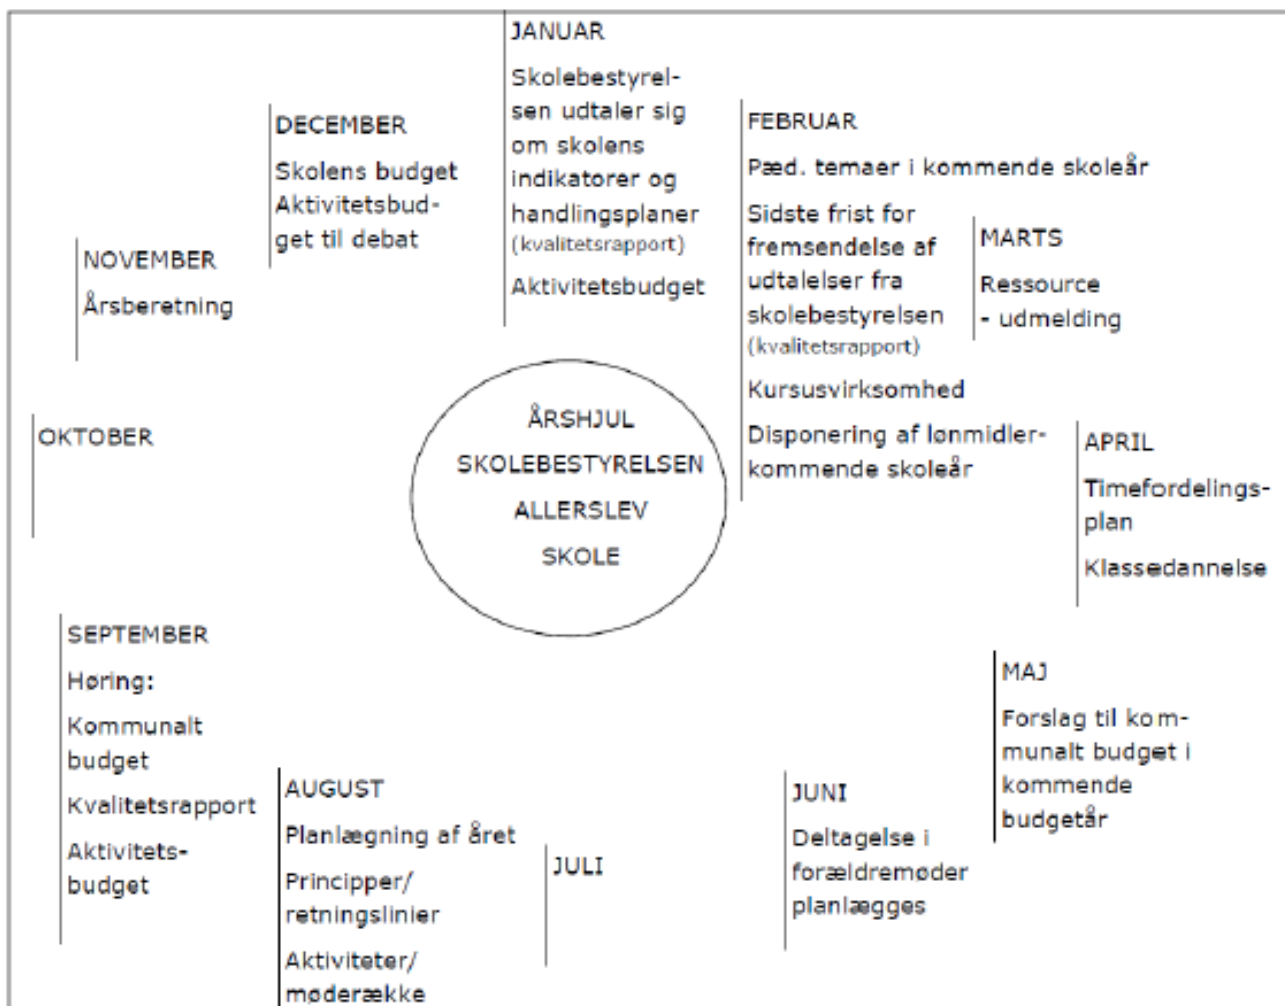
JANUAR

Skolebestyrelsen udtaler sig om skolens indikatorer og handlingsplaner (kvalitetsrapport)

Aktivitetsbudget

DECEMBER

Skolens budget

Aktivitetsbudget til debat

FEBRUAR

Pæd. temaer i kommende skoleår

Sidste frist for fremsendelse af udtalelser fra skolebestyrelsen (kvalitetsrapport)

Kursusvirksomhed

Disponering af lønmidler- kommende skoleår

MARTS

Ressource - udmelding

NOVEMBER

Årsberetning

OKTOBER

ÅRSHJUL

SKOLEBESTYRELSEN

ALLERSLEV

SKOLE

APRIL

Timefordelingsplan

Klassedannelse

SEPTEMBER

Høring:

Kommunalt budget

Kvalitetsrapport

Aktivitetsbudget

MAJ

Forslag til kommunalt budget i kommende budgetår

AUGUST

Planlægning af året

Principper/ retningslinier

Aktiviteter/ møderække

JULI

JUNI

Deltagelse i forældremøder planlægges